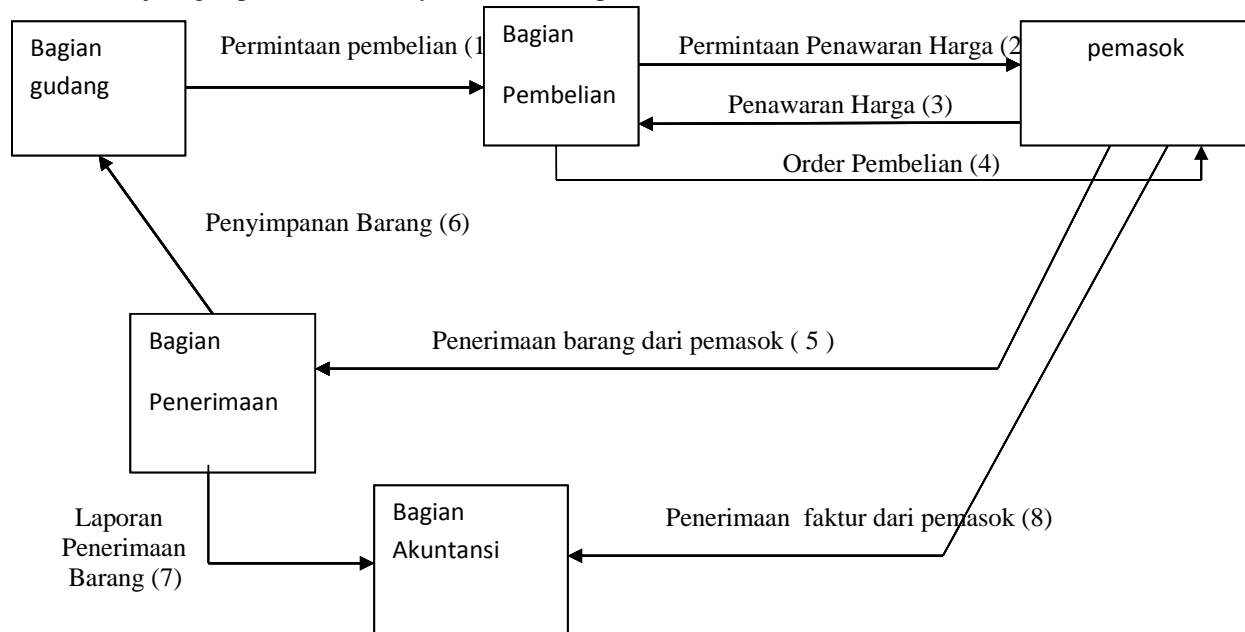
Bagian gudang

Permintaan pembelian (1

Bagian Pembelian

Permintaan Penawaran Harga (2

pemasok

Penawaran Harga (3)

Order Pembelian (4)

Penyimpanan Barang (6)

Bagian Penerimaan

Penerimaan barang dari pemasok ( 5 )

Laporan Penerimaan Barang (7)

Bagian Akuntansi

Penerimaan faktur dari pemasok (8)